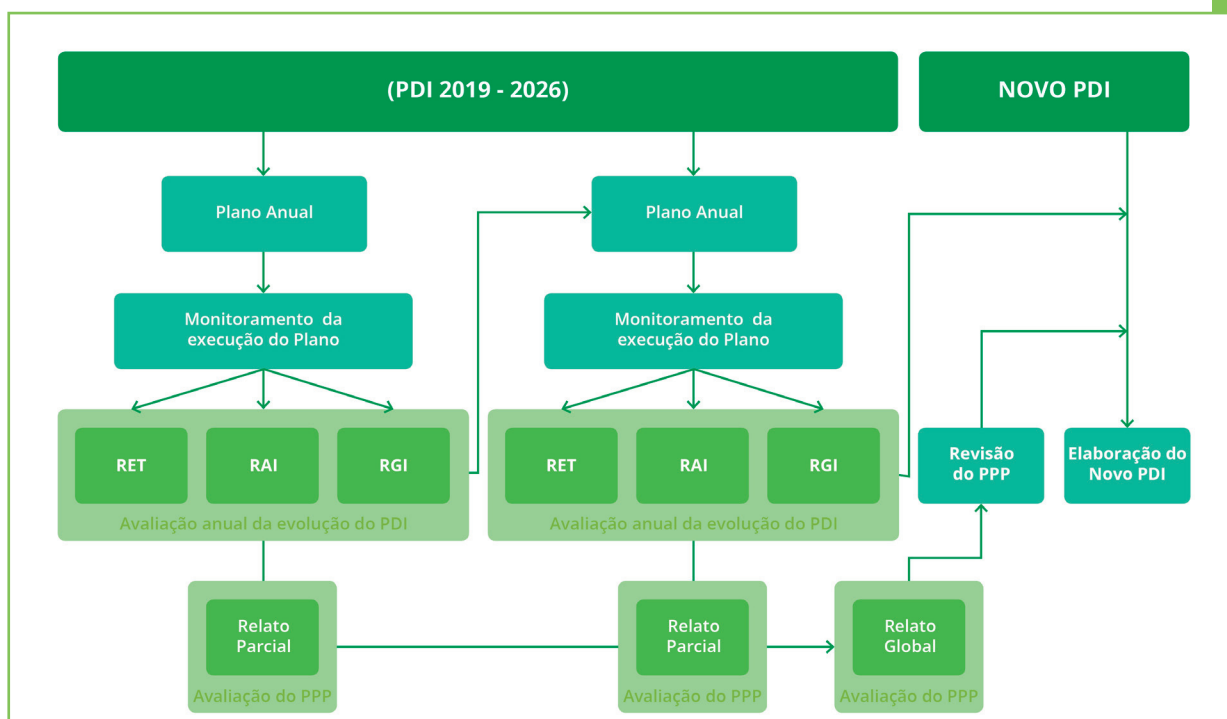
(PDI 2019 - 2026)

NOVO PDI

Plano Anual

Monitoramento da execução do Plano

RET

RAI

RGI

Avaliação anual da evolução do PDI

Plano Anual

Monitoramento da execução do Plano

RET

RAI

RGI

Avaliação anual da evolução do PDI

Revisão do PPP

Elaboração do Novo PDI

Relato Parcial

Avaliação do PPP

Relato Parcial

Avaliação do PPP

Relato Global

Avaliação do PPP